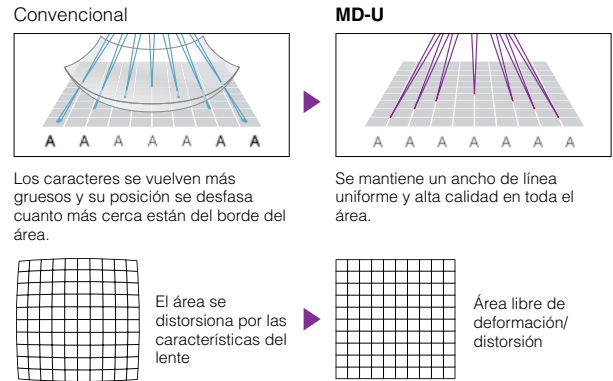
Convencional

A A A A A A A A

Los caracteres se vuelven más gruesos y su posición se desfasa cuanto más cerca están del borde del área.

El área se distorsiona por las características del lente

MD-U

A A A A A A A

Se mantiene un ancho de línea uniforme y alta calidad en toda el área.

Área libre de deformación/ distorsión